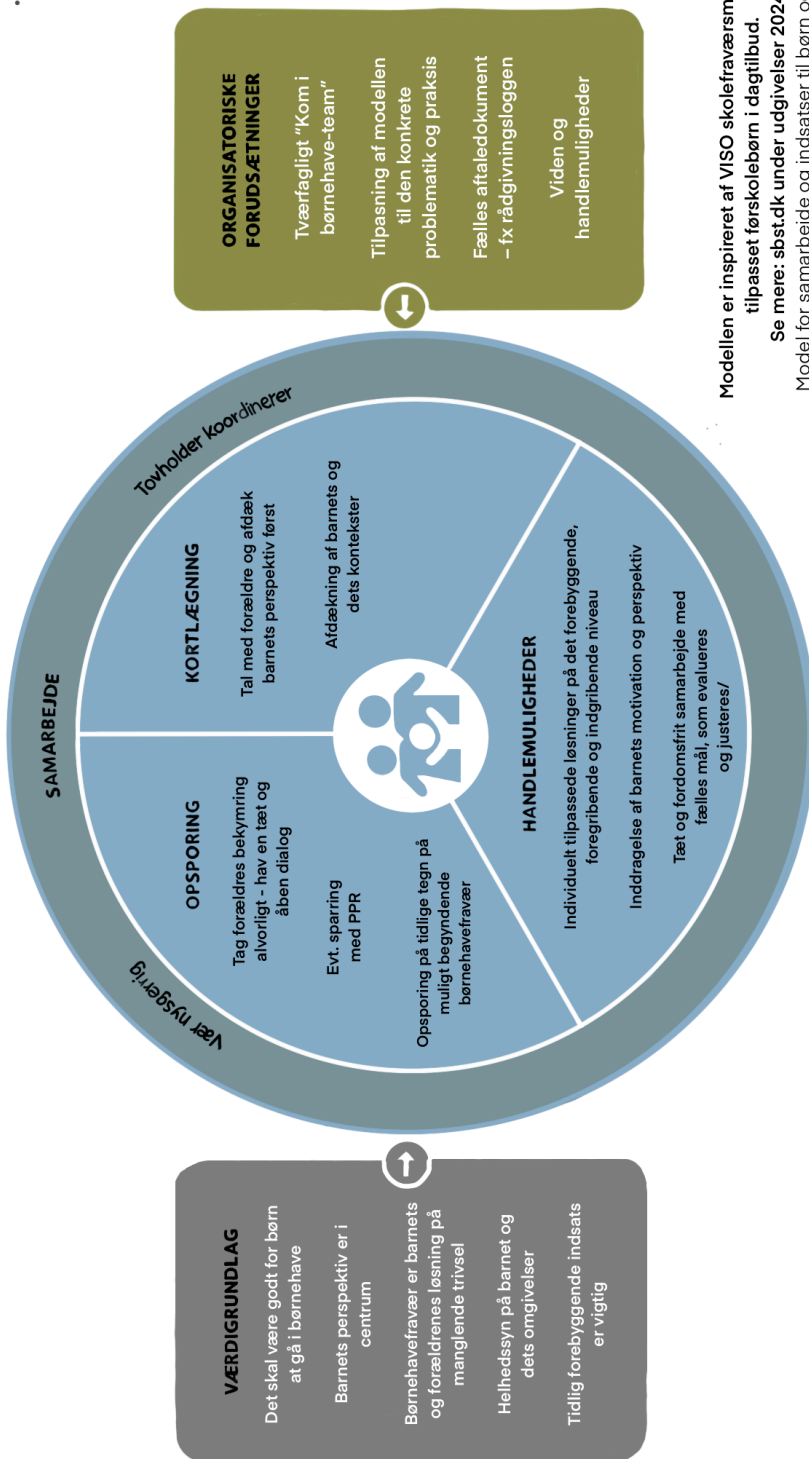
VÆRDIGRUNDLAG

Det skal være godt for børn at gå i børnehave

Barnets perspektiv er i centrum

Børnehavefravær er barnets og forældrenes løsning på manglende trivsel

Helhedssyn på barnet og dets omgivelser

Tidlig forebyggende indsats er vigtig

Vær nysgerrig

SAMARBEJDE

Tovholder koordinerer

OPSPORING

Tag forældres bekymring alvorligt - hav en tæt og åben dialog

Evt. sparring med PPR

Opsporing på tidlige tegn på muligt begyndende børnehavefravær

KORTLÆGNING

Tal med forældre og afdæk barnets perspektiv først

Afdækning af barnets og dets kontekster

HANDLEMULIGHEDER

Individuelt tilpassede løsninger på det forebyggende, foregribende og indgribende niveau

Inddragelse af barnets motivation og perspektiv

Tæt og fordomsfrit samarbejde med fælles mål, som evalueres og justeres/

ORGANISATORISKE FORUDSÆTNINGER

Tværfagligt "Kom i børnehave-team"

Tilpasning af modellen til den konkrete problematik og praksis

Fælles aftaledokument – fx rådgivningsloggen

Viden og handlemuligheder

Modellen er inspireret af VISO skolefraværsm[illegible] tilpasset førskolebørn i dagtilbud.
Se mere: sbst.dk under udgivelser 202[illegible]
Model for samarbejde og indsatser til børn o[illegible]